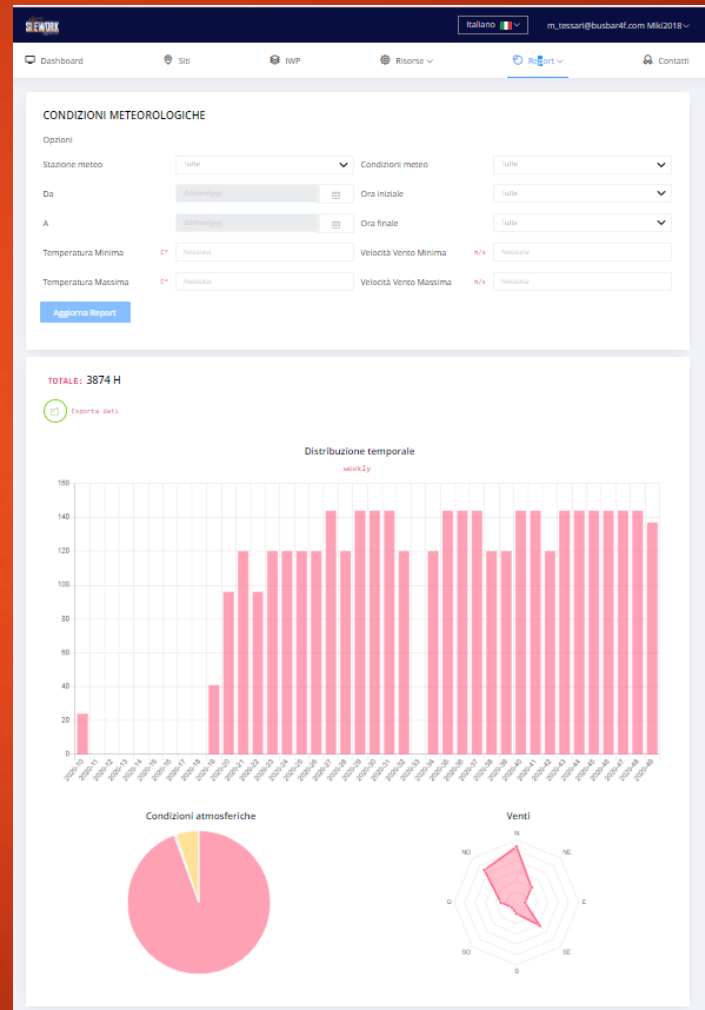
SITEWORK

Italiano

m_tessari@busbar4f.com Miki2018

Dashboard

Siti

IWP

Risorse

Report

Contatti

CONDIZIONI METEOROLOGICHE

Opzioni

Stazione meteo
Tutte

Condizioni meteo
Tutte

Da
dd/mm/yyyy

Ora iniziale
Tutte

A
dd/mm/yyyy

Ora finale
Tutte

Temperatura Minima
C°
Nessuna

Velocità Vento Minima
m/s
Nessuna

Temperatura Massima
C°
Nessuna

Velocità Vento Massima
m/s
Nessuna

Aggiorna Report

TOTALE: 3874 H

Esporta dati

Distribuzione temporale

weekly

160
140
120
100
80
60
40
20
0

2020-10
2020-11
2020-12
2020-13
2020-14
2020-15
2020-16
2020-17
2020-18
2020-19
2020-20
2020-21
2020-22
2020-23
2020-24
2020-25
2020-26
2020-27
2020-28
2020-29
2020-30
2020-31
2020-32
2020-33
2020-34
2020-35
2020-36
2020-37
2020-38
2020-39
2020-40
2020-41
2020-42
2020-43
2020-44
2020-45
2020-46
2020-47
2020-48
2020-49

Condizioni atmosferiche

Venti

N
NE
E
SE
S
SO
O
NO